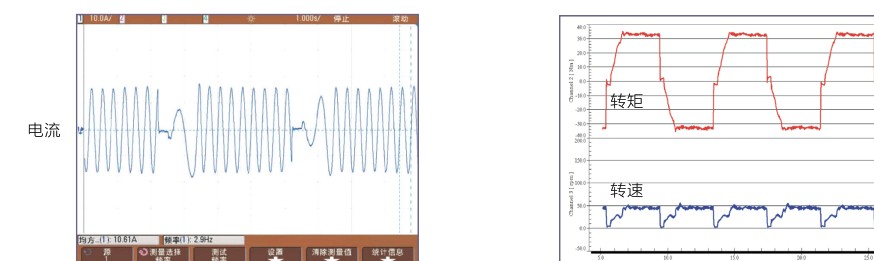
1 10.0A/ 2 3 4 1.000s/ 停止 滚动

电流

均方...(1) 10.61A 频率(1) 2.9Hz

测量选择 测试 设置 清除测量值 统计信息

转矩

转速

Channel 2 [ Nm ]

Channel 3 [ rpm ]

40.0
30.0
20.0
10.0
0.0
-10.0
-20.0
-30.0
-40.0
200.0
150.0
100.0
50.0
0.0
-50.0

5.0
10.0
15.0
20.0
25.0